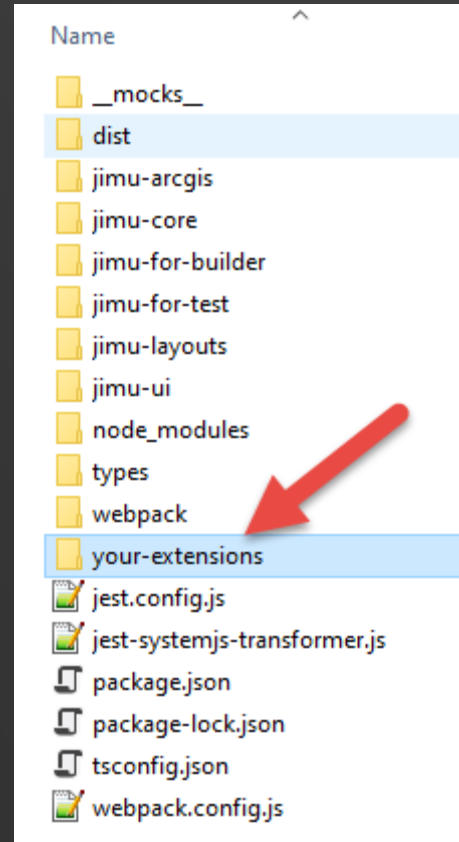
Name

__mocks__
dist
jimu-arcgis
jimu-core
jimu-for-builder
jimu-for-test
jimu-layouts
jimu-ui
node_modules
types
webpack
your-extensions
jest.config.js
jest-systemjs-transformer.js
package.json
package-lock.json
tsconfig.json
webpack.config.js